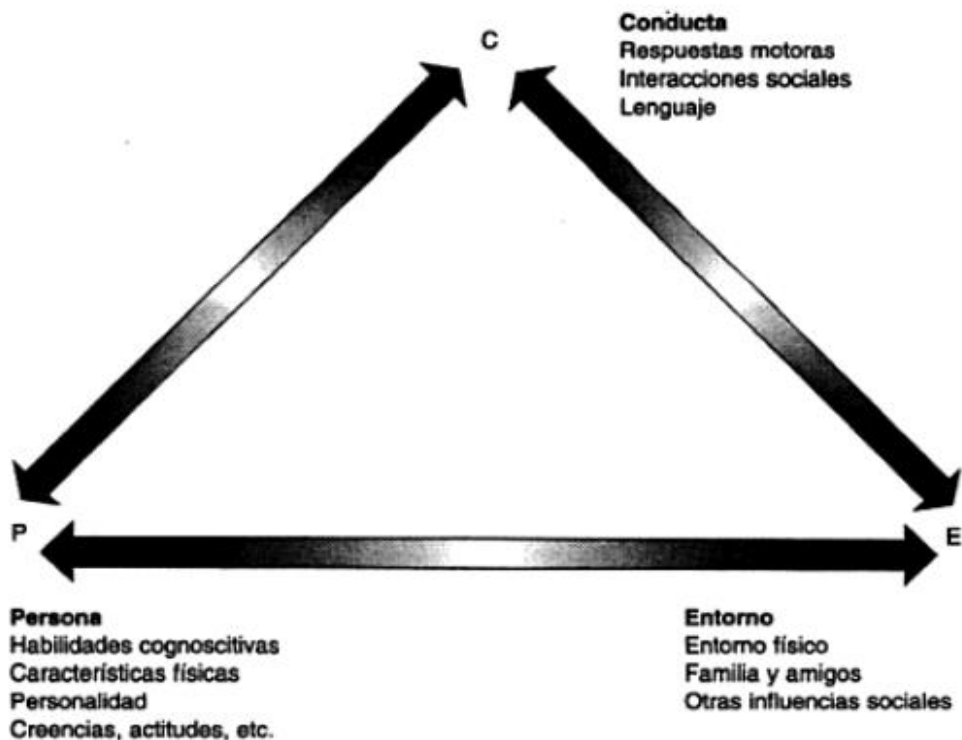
C

**Conducta**
Respuestas motoras
Interacciones sociales
Lenguaje

P

E

**Persona**
Habilidades cognoscitivas
Características físicas
Personalidad
Creencias, actitudes, etc.

**Entorno**
Entorno físico
Familia y amigos
Otras influencias sociales